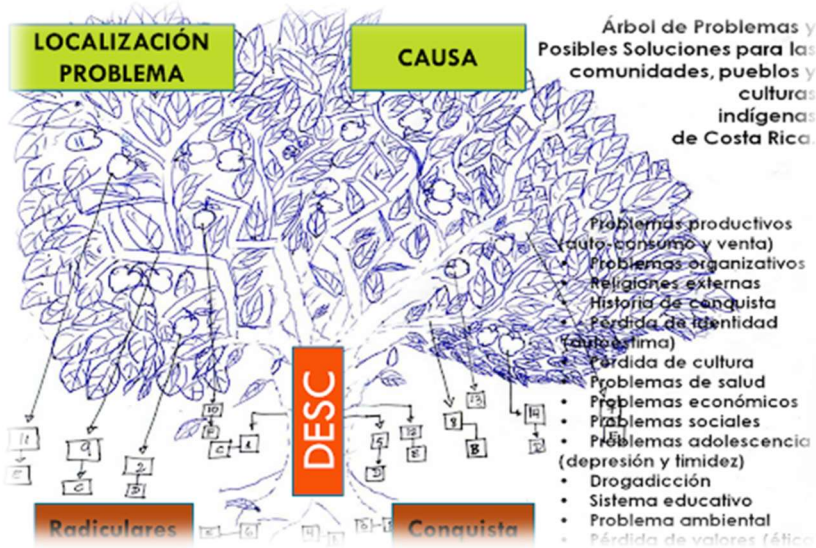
LOCALIZACIÓN PROBLEMA

CAUSA

Árbol de Problemas y Posibles Soluciones para las comunidades, pueblos y culturas indígenas de Costa Rica.

- Problemas productivos (auto-consumo y venta)
- Problemas organizativos
- Religiones externas
- Historia de conquista
- Pérdida de identidad (autoestima)
- Pérdida de cultura
- Problemas de salud
- Problemas económicos
- Problemas sociales
- Problemas adolescencia (depresión y timidez)
- Drogadicción
- Sistema educativo
- Problema ambiental
- Pérdida de valores (ético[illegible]

DESC

11 E 9 C 2 D 10 B C 4 5 D 12 E 8 B 13 14 12

Radiculares

Conquista